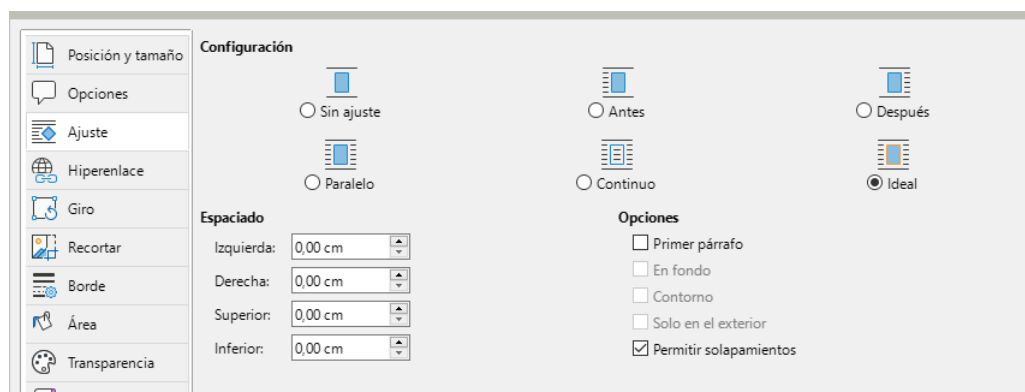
Posición y tamaño
Opciones
Ajuste
Hiperenlace
Giro
Recortar
Borde
Área
Transparencia

Configuración

Sin ajuste
Antes
Después
Paralelo
Continuo
Ideal

Espaciado

Izquierda: 0,00 cm
Derecha: 0,00 cm
Superior: 0,00 cm
Inferior: 0,00 cm

Opciones

Primer párrafo
En fondo
Contorno
Solo en el exterior
Permitir solapamientos